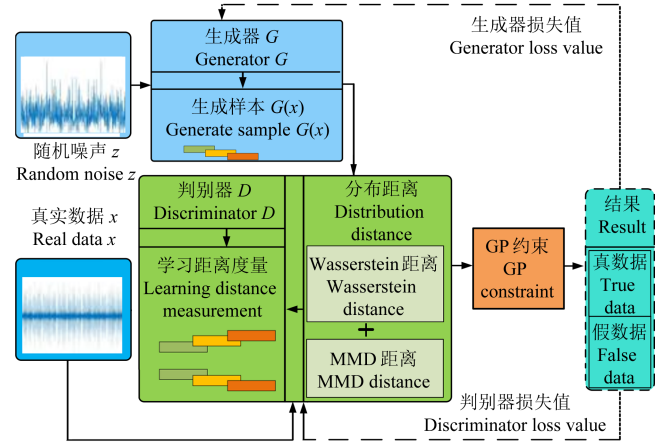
生成器损失值
Generator loss value

生成器 $G$
Generator $G$

生成样本 $G(x)$
Generate sample $G(x)$

随机噪声 $z$
Random noise $z$

判别器 $D$
Discriminator $D$

分布距离
Distribution distance

真实数据 $x$
Real data $x$

学习距离度量
Learning distance measurement

Wasserstein 距离
Wasserstein distance

+

MMD 距离
MMD distance

GP 约束
GP constraint

结果
Result

真数据
True data

假数据
False data

判别器损失值
Discriminator loss value